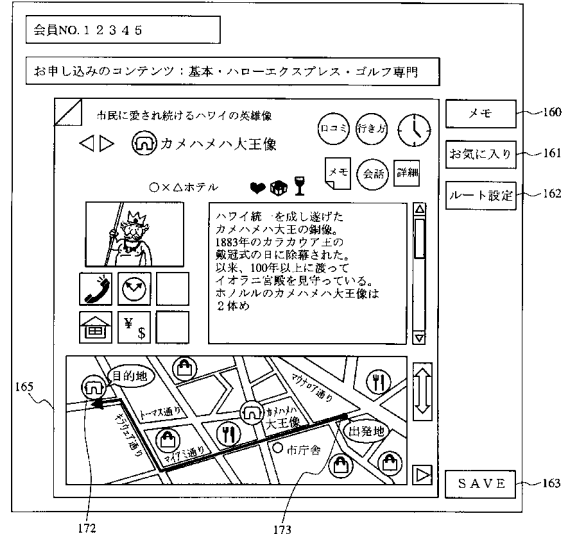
会員NO. 1 2 3 4 5

お申し込みのコンテンツ：基本・ハローエクスプレス・ゴルフ専門

市民に愛され続けるハワイの英雄像

カメハメハ大王像

口コミ

行き方

メモ

会話

詳細

○×△ホテル

ハワイ統一を成し遂げたカメハメハ大王の銅像。1883年のカラカウア王の戴冠式の日に除幕された。以来、100年以上に渡ってイオラニ宮殿を見守っている。ホノルルのカメハメハ大王像は2体め

¥ $

目的地

トーマス通り

マウナケア通り

キング通り

ライアミ通り

カメハメハ大王像

出発地

市庁舎

メモ

お気に入り

ルート設定

SAVE

160

161

162

163

165

172

173